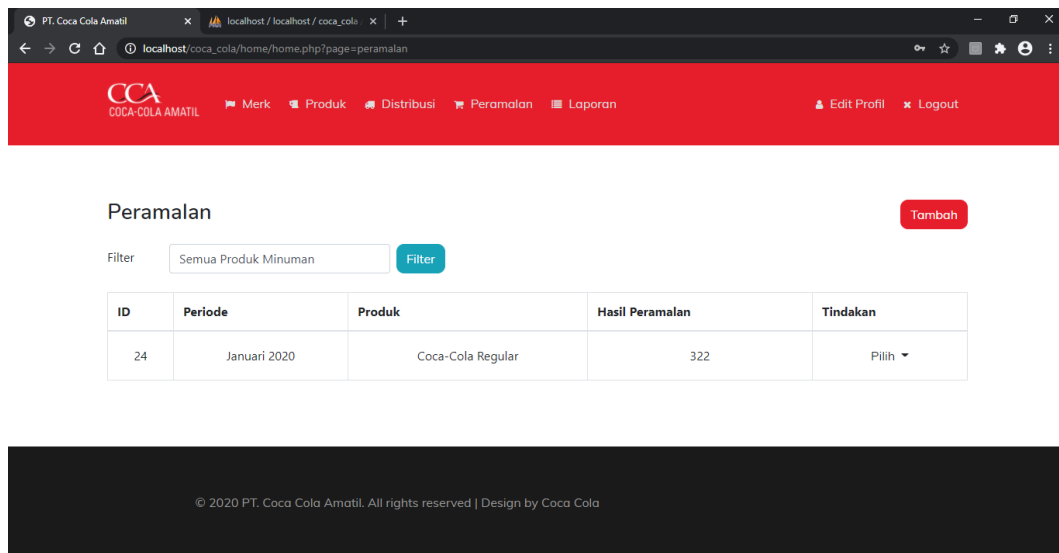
PT. Coca Cola Amatil ×
localhost / localhost / coca_cola ×
+

localhost/coca_cola/home/home.php?page=peramalan

CCA
COCA-COLA AMATIL

Merk Produk Distribusi Peramalan Laporan

Edit Profil Logout

Peramalan

Tambah

Filter Semua Produk Minuman Filter

| ID | Periode | Produk | Hasil Peramalan | Tindakan |
|---|---|---|---|---|
| 24 | Januari 2020 | Coca-Cola Regular | 322 | Pilih |

© 2020 PT. Coca Cola Amatil. All rights reserved | Design by Coca Cola